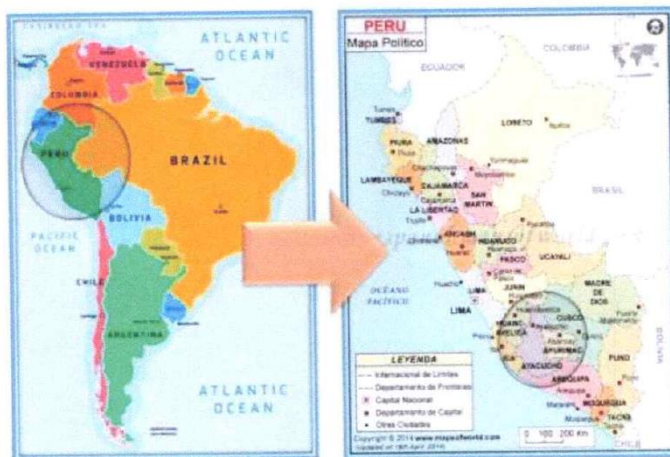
ATLANTIC OCEAN

VENEZUELA

COLOMBIA

PERU

BRAZIL

BOLIVIA

PACIFIC OCEAN

CHILE

ARGENTINA

ATLANTIC OCEAN

PERU
Mapa Politico

COLOMBIA

ECUADOR

TUMBES

LORETO

AMAZONAS

PIURA

LAMBAYEQUE

CAJAMARCA

SAN MARTIN

LA LIBERTAD

BRASIL

ANCASH

HUANUCO

UCAYALI

PASCO

OCEANO PACIFICO

JUNIN

MADRE DE DIOS

LIMA

CUSCO

HUANCAVELICA

APURIMAC

AYACUCHO

PUNO

AREQUIPA

MOQUEGUA

TACNA

BOLIVIA

CHILE

LEYENDA
Internacional de Limites
Departamento de Fronteras
Capital Nacional
Departamento de Capital
Otras Ciudades

0 100 200 Km

Copyright © 2014 www.mapsofworld.com
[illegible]